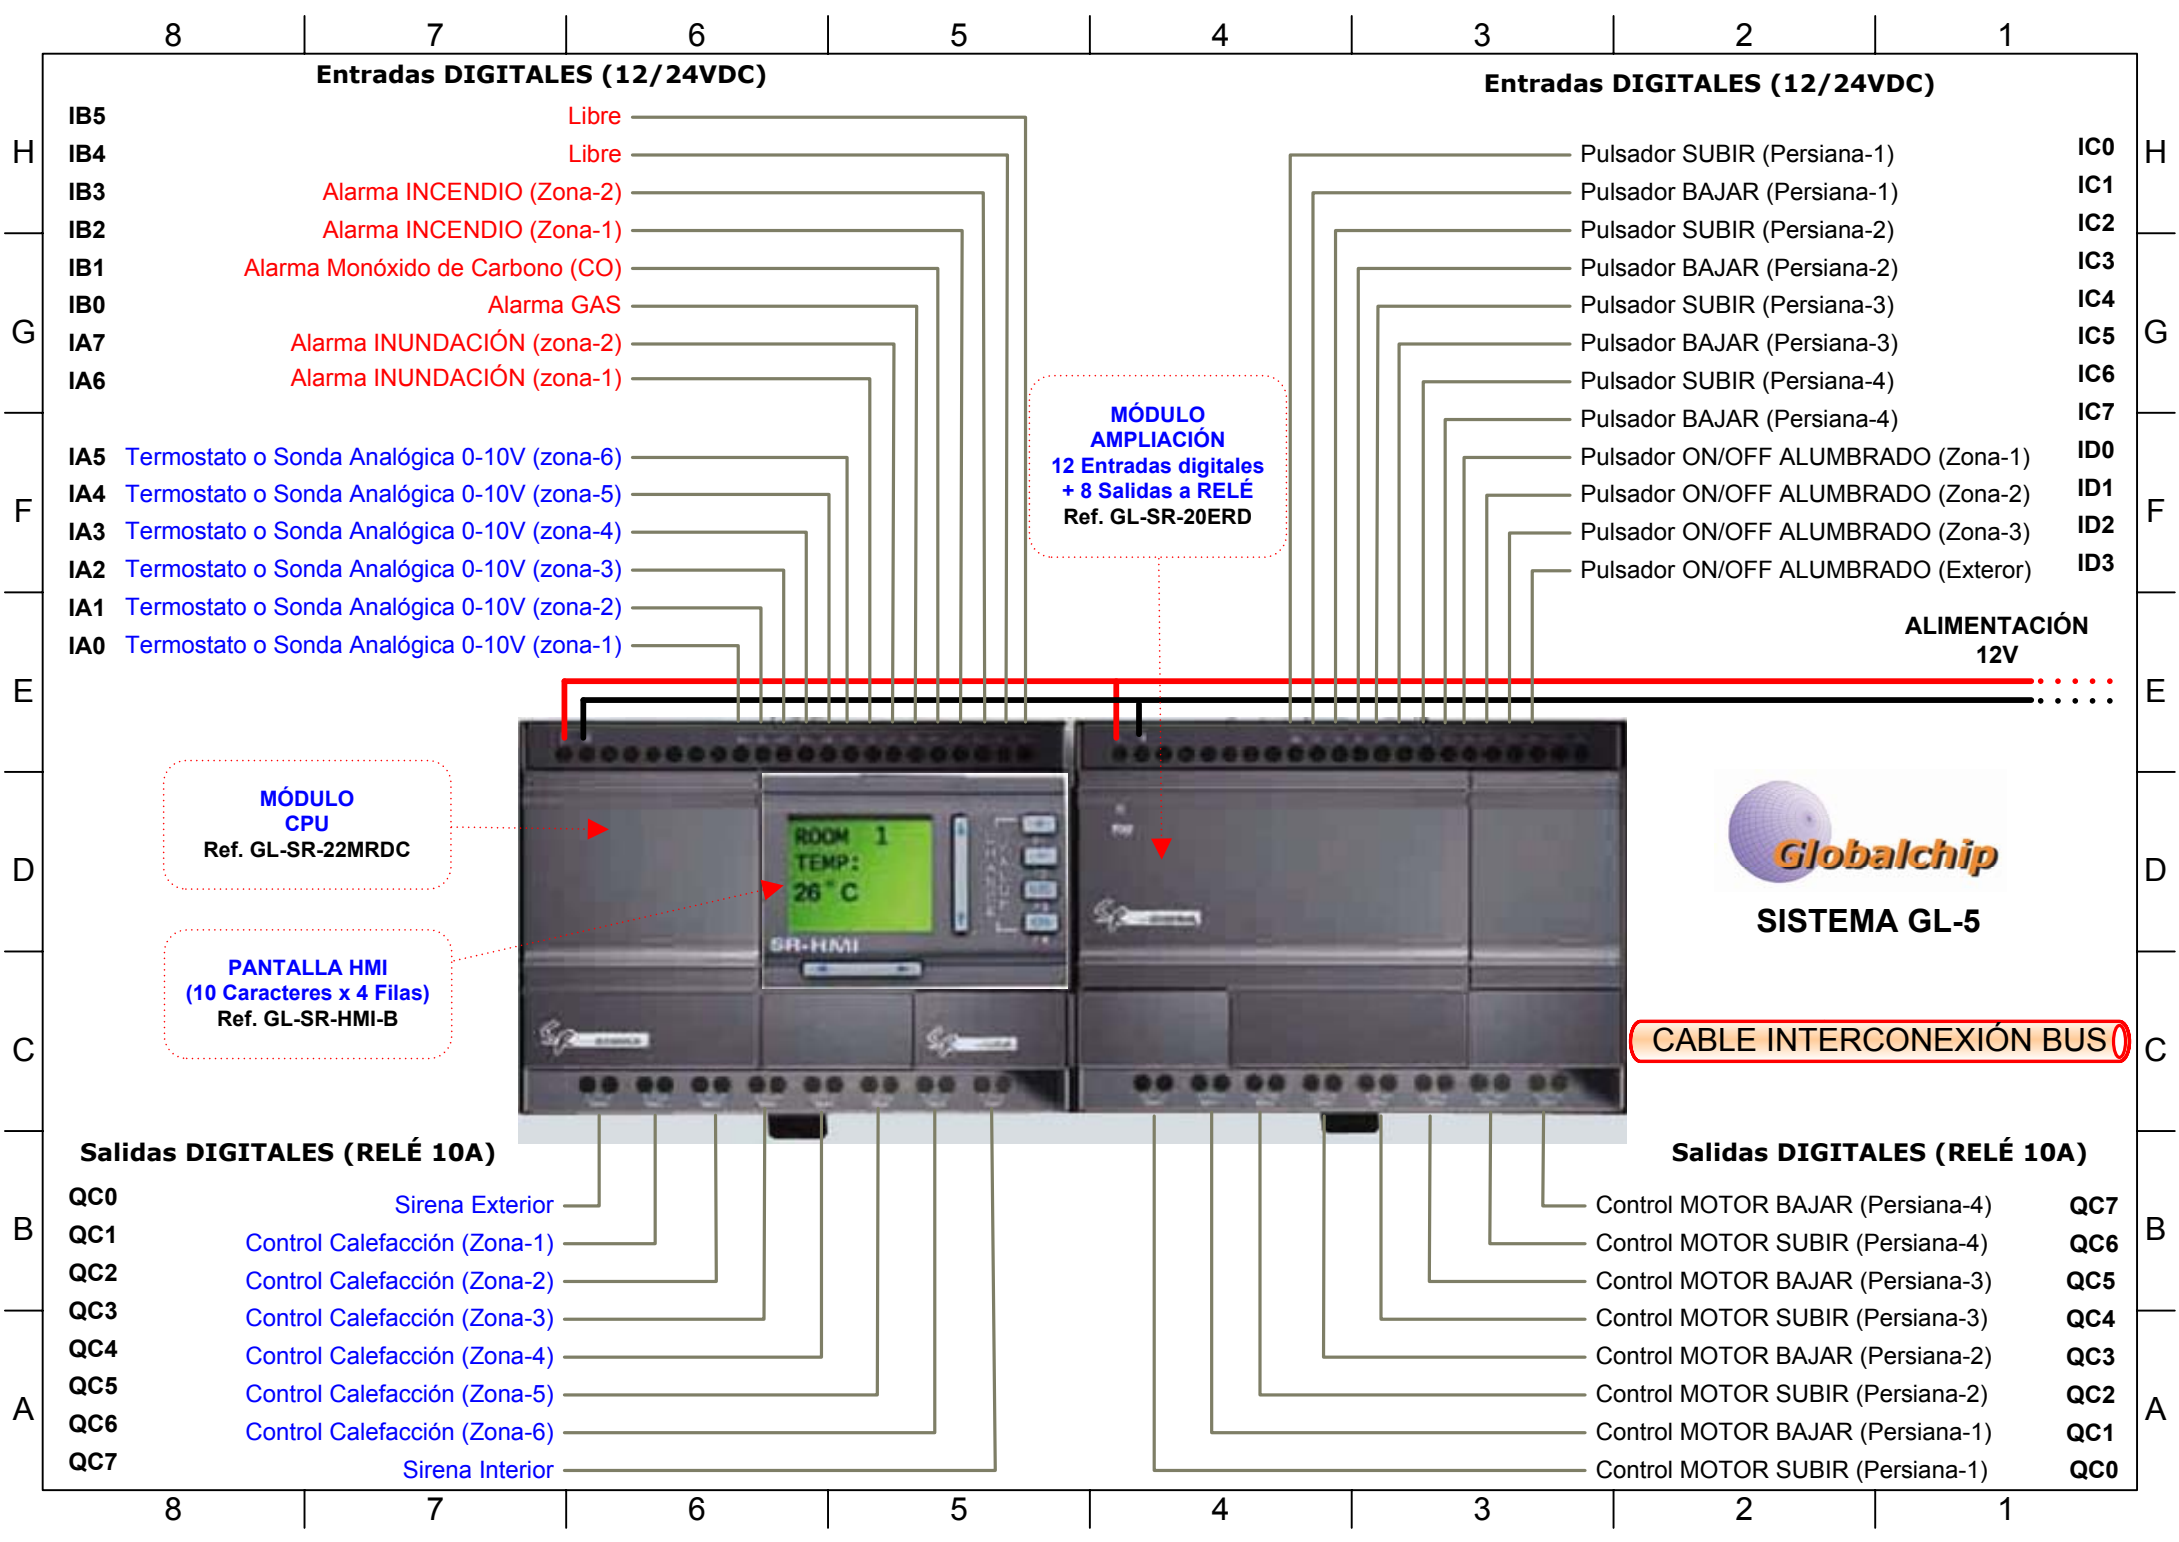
8 7 6 5 4 3 2 1

Entradas DIGITALES (12/24VDC)

IB5 Libre
IB4 Libre
IB3 Alarma INCENDIO (Zona-2)
IB2 Alarma INCENDIO (Zona-1)
IB1 Alarma Monóxido de Carbono (CO)
IB0 Alarma GAS
IA7 Alarma INUNDACIÓN (zona-2)
IA6 Alarma INUNDACIÓN (zona-1)

IA5 Termostato o Sonda Analógica 0-10V (zona-6)
IA4 Termostato o Sonda Analógica 0-10V (zona-5)
IA3 Termostato o Sonda Analógica 0-10V (zona-4)
IA2 Termostato o Sonda Analógica 0-10V (zona-3)
IA1 Termostato o Sonda Analógica 0-10V (zona-2)
IA0 Termostato o Sonda Analógica 0-10V (zona-1)

Entradas DIGITALES (12/24VDC)

Pulsador SUBIR (Persiana-1) IC0
Pulsador BAJAR (Persiana-1) IC1
Pulsador SUBIR (Persiana-2) IC2
Pulsador BAJAR (Persiana-2) IC3
Pulsador SUBIR (Persiana-3) IC4
Pulsador BAJAR (Persiana-3) IC5
Pulsador SUBIR (Persiana-4) IC6
Pulsador BAJAR (Persiana-4) IC7
Pulsador ON/OFF ALUMBRADO (Zona-1) ID0
Pulsador ON/OFF ALUMBRADO (Zona-2) ID1
Pulsador ON/OFF ALUMBRADO (Zona-3) ID2
Pulsador ON/OFF ALUMBRADO (Exteror) ID3

MÓDULO AMPLIACIÓN
12 Entradas digitales
+ 8 Salidas a RELÉ
Ref. GL-SR-20ERD

ALIMENTACIÓN 12V

H G F E D C B A

MÓDULO CPU
Ref. GL-SR-22MRDC

ROOM 1
TEMP:
26 °C
SR-HMI

PANTALLA HMI
(10 Caracteres x 4 Filas)
Ref. GL-SR-HMI-B

Globalchip
SISTEMA GL-5

CABLE INTERCONEXIÓN BUS

Salidas DIGITALES (RELÉ 10A)

QC0 Sirena Exterior
QC1 Control Calefacción (Zona-1)
QC2 Control Calefacción (Zona-2)
QC3 Control Calefacción (Zona-3)
QC4 Control Calefacción (Zona-4)
QC5 Control Calefacción (Zona-5)
QC6 Control Calefacción (Zona-6)
QC7 Sirena Interior

Salidas DIGITALES (RELÉ 10A)

Control MOTOR BAJAR (Persiana-4) QC7
Control MOTOR SUBIR (Persiana-4) QC6
Control MOTOR BAJAR (Persiana-3) QC5
Control MOTOR SUBIR (Persiana-3) QC4
Control MOTOR BAJAR (Persiana-2) QC3
Control MOTOR SUBIR (Persiana-2) QC2
Control MOTOR BAJAR (Persiana-1) QC1
Control MOTOR SUBIR (Persiana-1) QC0

8 7 6 5 4 3 2 1